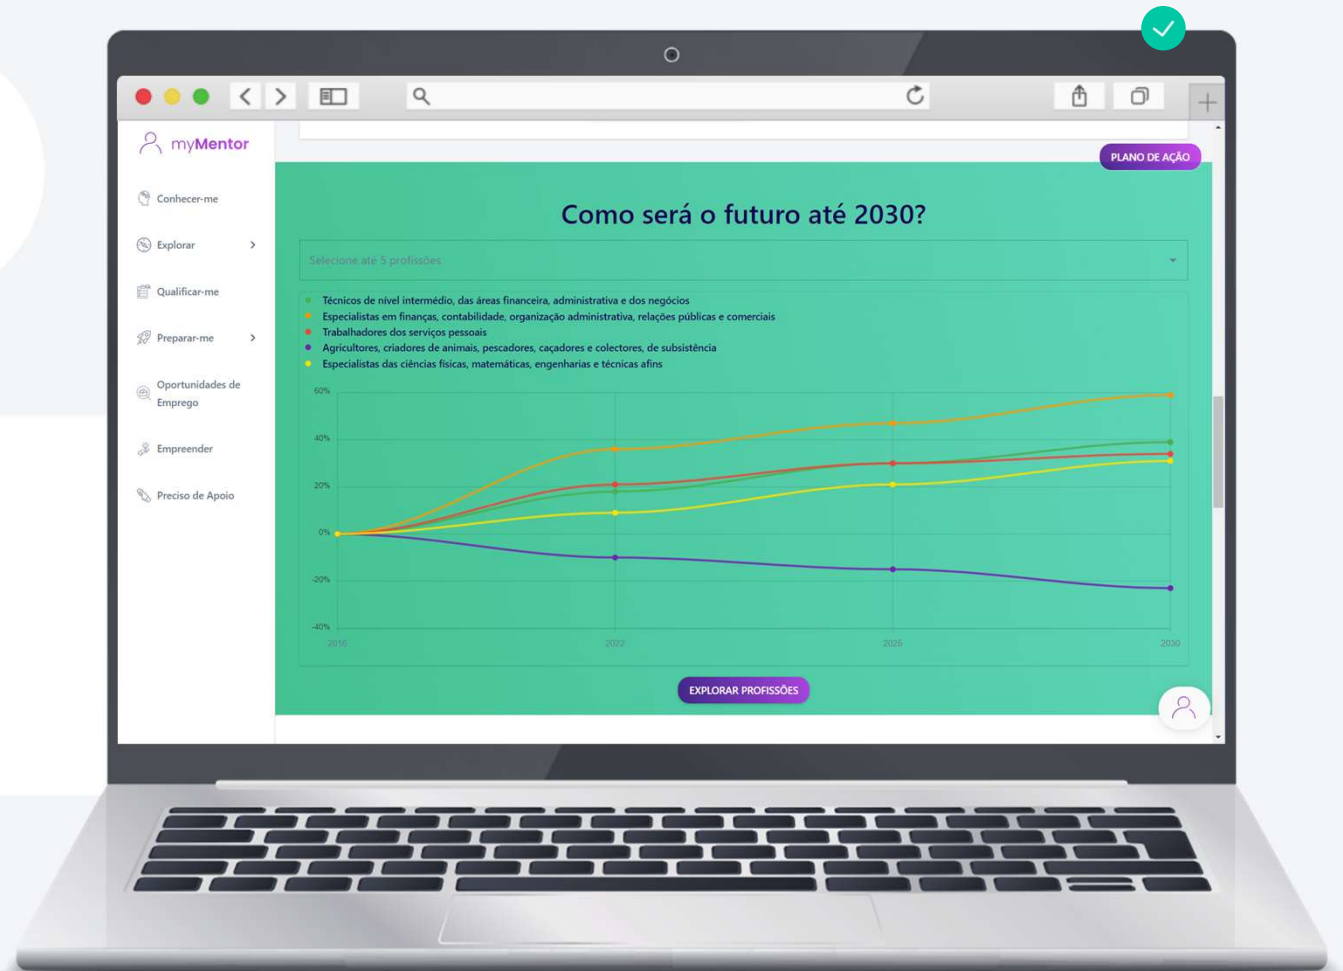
myMentor

Conhecer-me

Explorar

Qualificar-me

Preparar-me

Oportunidades de Emprego

Empreender

Preciso de Apoio

PLANO DE AÇÃO

Como será o futuro até 2030?

Selecione até 5 profissões

Técnicos de nível intermédio, das áreas financeira, administrativa e dos negócios
Especialistas em finanças, contabilidade, organização administrativa, relações públicas e comerciais
Trabalhadores dos serviços pessoais
Agricultores, criadores de animais, pescadores, caçadores e colectores, de subsistência
Especialistas das ciências físicas, matemáticas, engenharias e técnicas afins

60%
40%
20%
0%
-20%
-40%
2016
2022
2026
2030

EXPLORAR PROFISSÕES